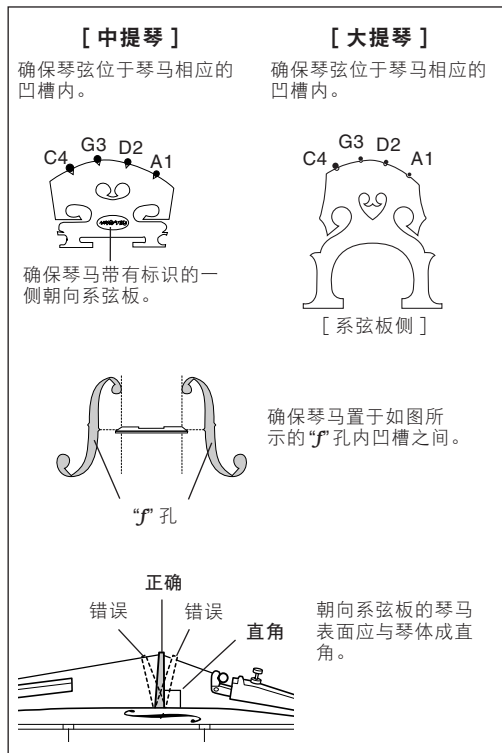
[ 中提琴 ]

确保琴弦位于琴马相应的凹槽内。

C4 G3 D2 A1

确保琴马带有标识的一侧朝向系弦板。

[ 大提琴 ]

确保琴弦位于琴马相应的凹槽内。

C4 G3 D2 A1

[ 系弦板侧 ]

确保琴马置于如图所示的“$f$”孔内凹槽之间。

“$f$” 孔

正确

错误 错误

直角

朝向系弦板的琴马表面应与琴体成直角。